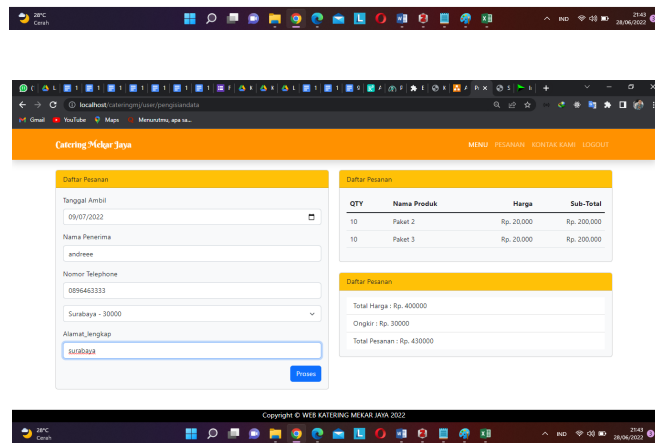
28°C
Cerah

IND
21:43
28/06/2022

localhost/cateringmj/user/pengisiandata

Gmail YouTube Maps Menurutmu, apa sa...

Catering Mekar Jaya

MENU PESANAN KONTAK KAMI LOGOUT

Daftar Pesanan

Tanggal Ambil

09/07/2022

Nama Penerima

andreee

Nomor Telephone

0896463333

Surabaya - 30000

Alamat_lengkap

surabaya

Proses

Daftar Pesanan

| QTY | Nama Produk | Harga | Sub-Total |
|---|---|---|---|
| 10 | Paket 2 | Rp. 20,000 | Rp. 200,000 |
| 10 | Paket 3 | Rp. 20,000 | Rp. 200,000 |

Daftar Pesanan

Total Harga : Rp. 400000

Ongkir : Rp. 30000

Total Pesanan : Rp. 430000

Copyright © WEB KATERING MEKAR JAYA 2022

28°C
Cerah

IND
21:43
28/06/2022